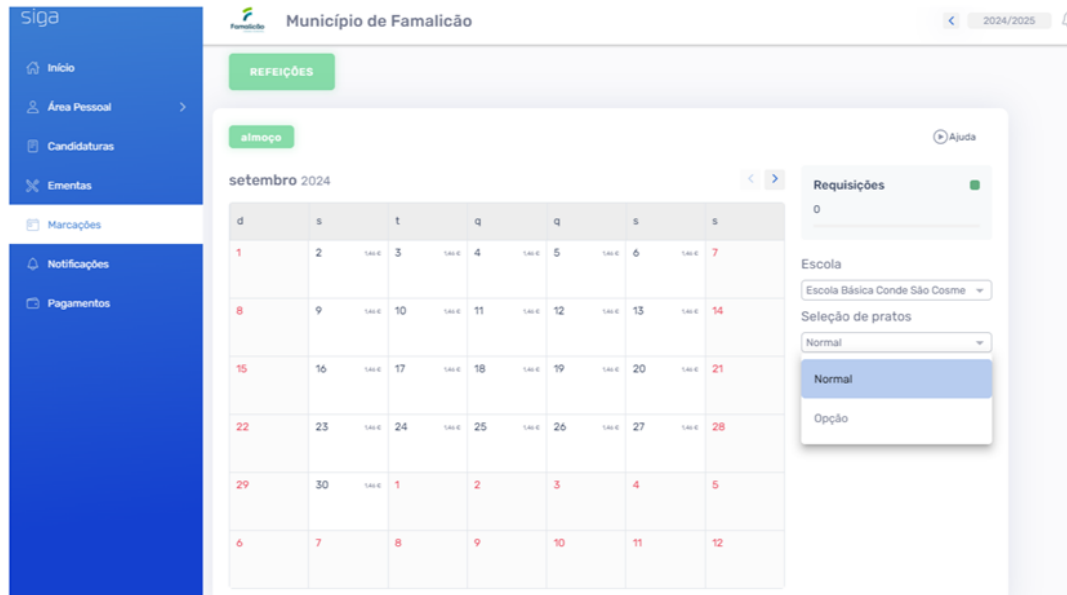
siga

Início
Área Pessoal
Candidaturas
Ementas
Marcações
Notificações
Pagamentos

Famalicão
Município de Famalicão

2024/2025

REFEIÇÕES

almoço

Ajuda

setembro 2024

| d | s | t | q | q | s | s |
|---|---|---|---|---|---|---|
| 1 | 2 1,46 € | 3 1,46 € | 4 1,46 € | 5 1,46 € | 6 1,46 € | 7 |
| 8 | 9 1,46 € | 10 1,46 € | 11 1,46 € | 12 1,46 € | 13 1,46 € | 14 |
| 15 | 16 1,46 € | 17 1,46 € | 18 1,46 € | 19 1,46 € | 20 1,46 € | 21 |
| 22 | 23 1,46 € | 24 1,46 € | 25 1,46 € | 26 1,46 € | 27 1,46 € | 28 |
| 29 | 30 1,46 € | 1 | 2 | 3 | 4 | 5 |
| 6 | 7 | 8 | 9 | 10 | 11 | 12 |

Requisições
0

Escola
Escola Básica Conde São Cosme

Seleção de pratos
Normal

Normal
Opção